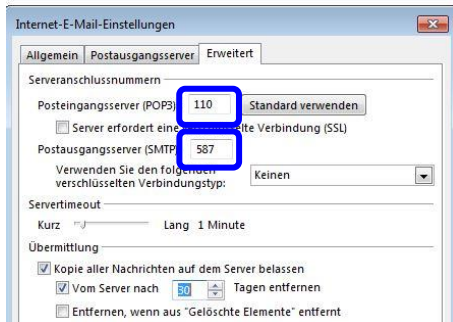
Internet-E-Mail-Einstellungen

Allgemein | Postausgangsserver | Erweitert

Serveranschlussnummern

Posteingangsserver (POP3) 110 Standard verwenden

Server erfordert eine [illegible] Verbindung (SSL)

Postausgangsserver (SMTP) 587

Verwenden Sie den folgenden verschlüsselten Verbindungstyp: Keinen

Servertimeout

Kurz Lang 1 Minute

Übermittlung

Kopie aller Nachrichten auf dem Server belassen

Vom Server nach 30 Tagen entfernen

Entfernen, wenn aus "Gelöschte Elemente" entfernt